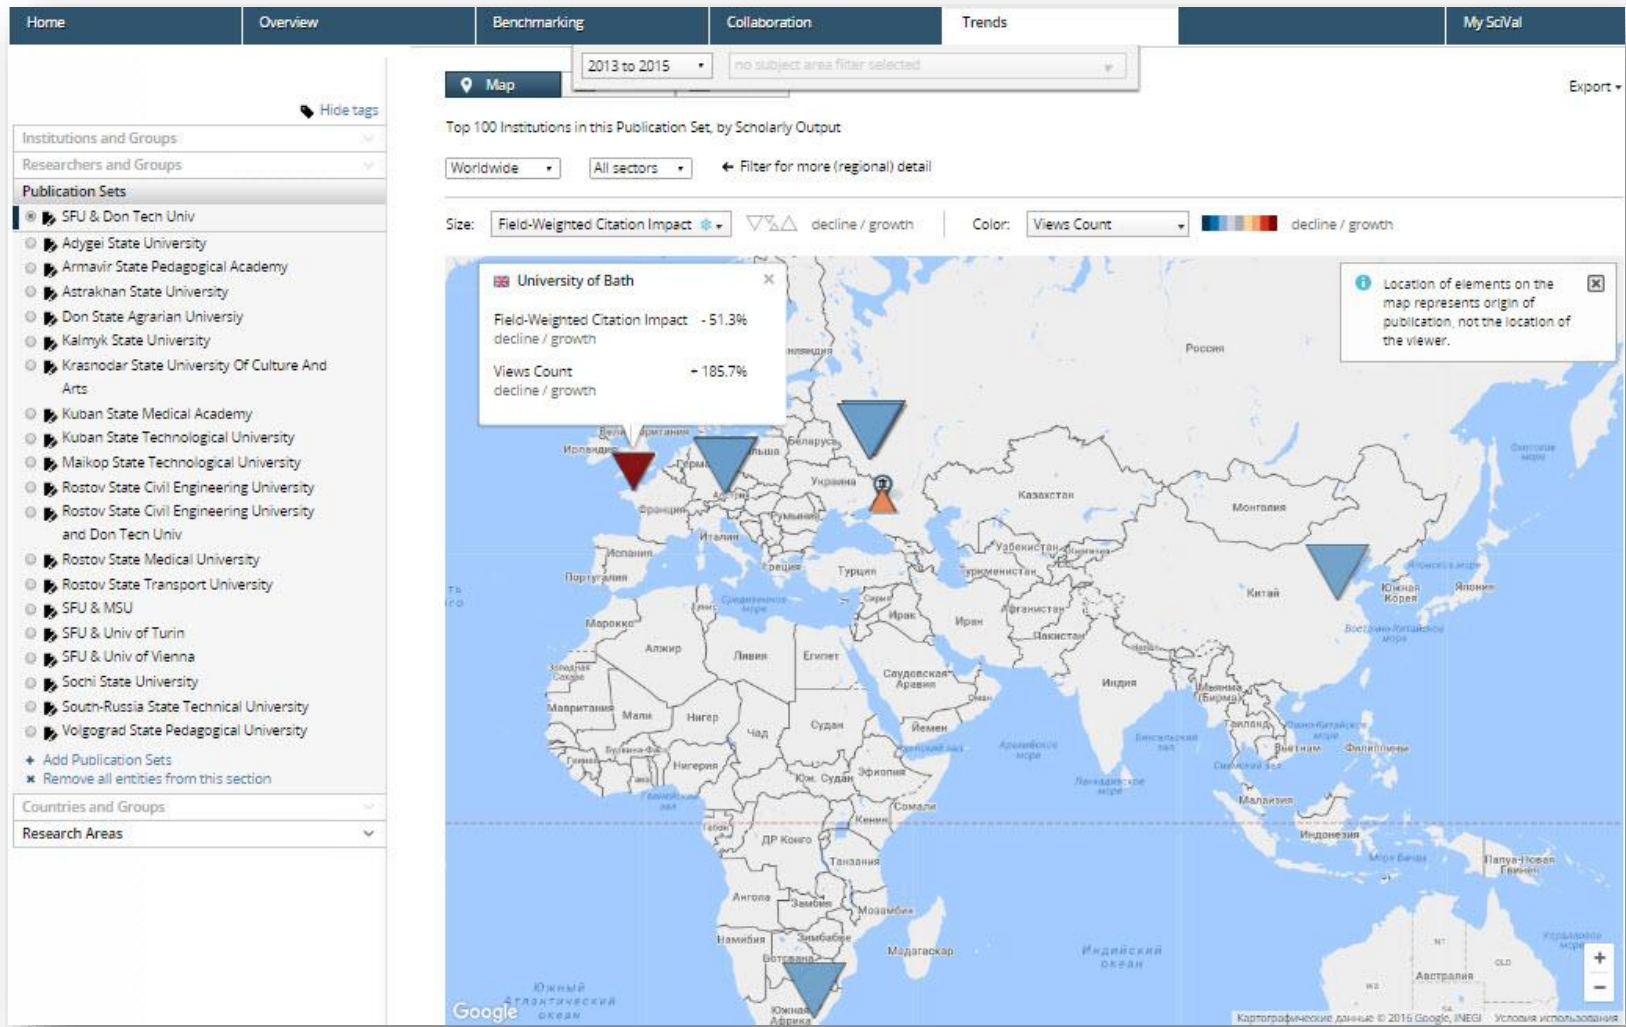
Home | Overview | Benchmarking | Collaboration | Trends | My SciVal

2013 to 2015
no subject area filter selected

Hide tags

Institutions and Groups
Researchers and Groups
Publication Sets
SFU & Don Tech Univ
Adygei State University
Armavir State Pedagogical Academy
Astrakhan State University
Don State Agrarian University
Kalmyk State University
Krasnodar State University Of Culture And Arts
Kuban State Medical Academy
Kuban State Technological University
Maikop State Technological University
Rostov State Civil Engineering University
Rostov State Civil Engineering University and Don Tech Univ
Rostov State Medical University
Rostov State Transport University
SFU & MSU
SFU & Univ of Turin
SFU & Univ of Vienna
Sochi State University
South-Russia State Technical University
Volgograd State Pedagogical University
+ Add Publication Sets
× Remove all entities from this section
Countries and Groups
Research Areas

Map

Export

Top 100 Institutions in this Publication Set, by Scholarly Output

Worldwide
All sectors
Filter for more (regional) detail

Size: Field-Weighted Citation Impact
decline / growth
Color: Views Count
decline / growth

University of Bath
Field-Weighted Citation Impact - 51.3%
decline / growth
Views Count + 185.7%
decline / growth

Location of elements on the map represents origin of publication, not the location of the viewer.

Россия
Ирландия
Франция
Испания
Португалия
Италия
Белоруссия
Украина
Румыния
Греция
Турция
Казахстан
Монголия
Узбекистан
Туркменистан
Афганистан
Пакистан
Иран
Ирак
Сирия
Китай
Южная Корея
Япония
Индия
Мьянма (Бирма)
Таиланд
Вьетнам
Филиппины
Малайзия
Индонезия
Марокко
Алжир
Ливия
Египет
Саудовская Аравия
Йемен
Оман
Мавритания
Мали
Нигер
Чад
Судан
Нигерия
Эфиопия
Юж. Судан
Сомали
Кения
ДР Конго
Танзания
Ангола
Замбия
Мозамбик
Намибия
Зимбабве
Ботсвана
Мадагаскар
Южная Африка
Австралия
Папуа-Новая Гвинея
Средиземное море
Аравийское море
Бенгальский залив
Индийский океан
Южный Атлантический океан
Восточно-Китайское море
Южно-Китайское море
Гвинейский залив
Охотское море
Японское море

Google
Картографические данные © 2016 Google, INEGI
Условия использования